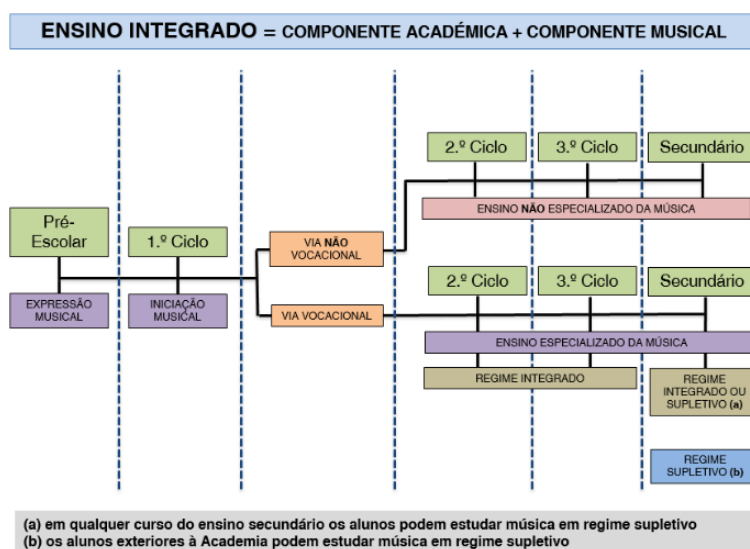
ENSINO INTEGRADO = COMPONENTE ACADÉMICA + COMPONENTE MUSICAL

Pré-Escolar

EXPRESSÃO MUSICAL

1.º Ciclo

INICIAÇÃO MUSICAL

VIA NÃO VOCACIONAL

VIA VOCACIONAL

2.º Ciclo

3.º Ciclo

Secundário

ENSINO NÃO ESPECIALIZADO DA MÚSICA

2.º Ciclo

3.º Ciclo

Secundário

ENSINO ESPECIALIZADO DA MÚSICA

REGIME INTEGRADO

REGIME INTEGRADO OU SUPLETIVO (a)

REGIME SUPLETIVO (b)

(a) em qualquer curso do ensino secundário os alunos podem estudar música em regime supletivo
(b) os alunos exteriores à Academia podem estudar música em regime supletivo